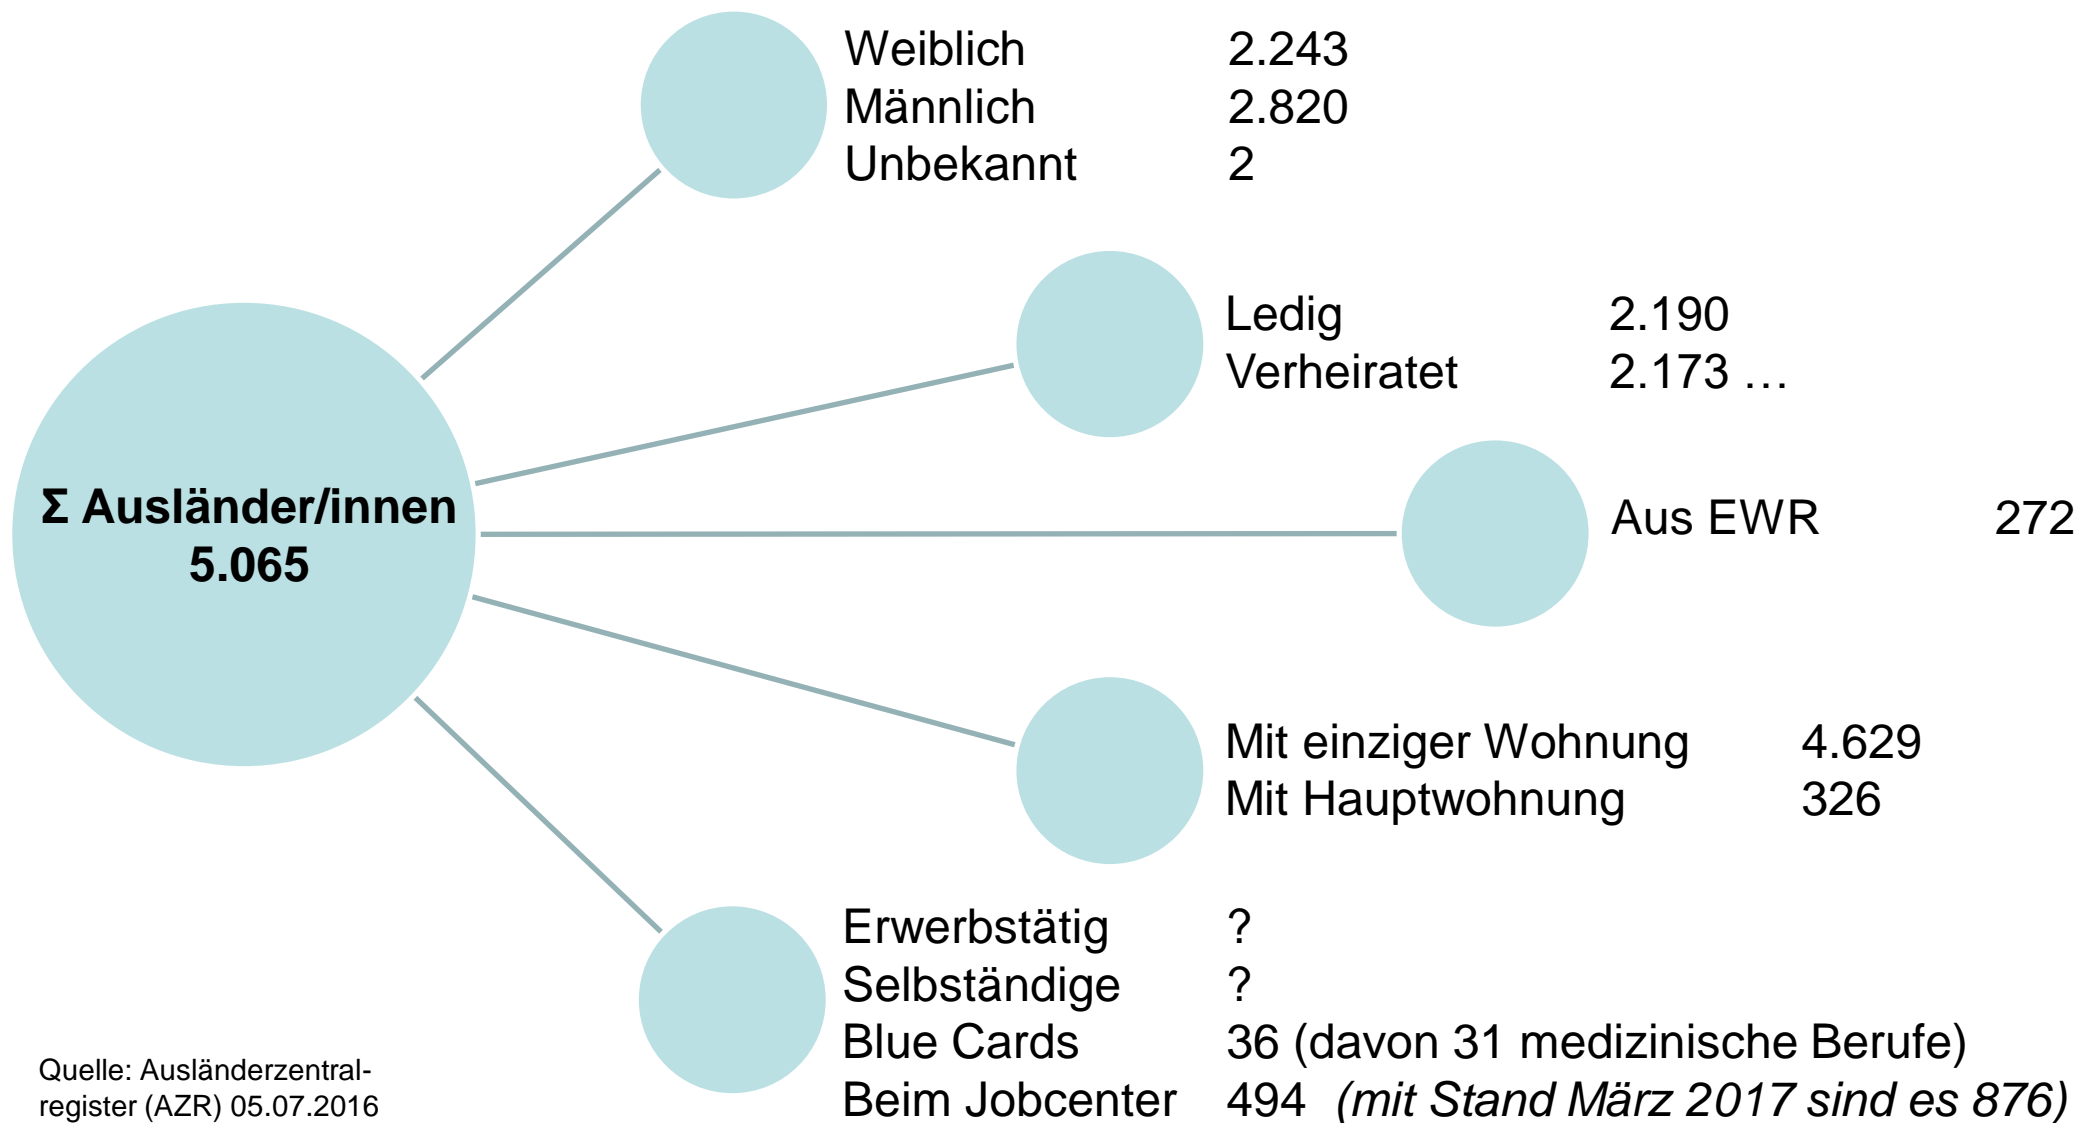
Weiblich 2.243
Männlich 2.820
Unbekannt 2

Ledig 2.190
Verheiratet 2.173 …

Σ Ausländer/innen
5.065

Aus EWR 272

Mit einziger Wohnung 4.629
Mit Hauptwohnung 326

Erwerbstätig ?
Selbständige ?
Blue Cards 36 (davon 31 medizinische Berufe)
Beim Jobcenter 494 *(mit Stand März 2017 sind es 876)*

Quelle: Ausländerzentralregister (AZR) 05.07.2016